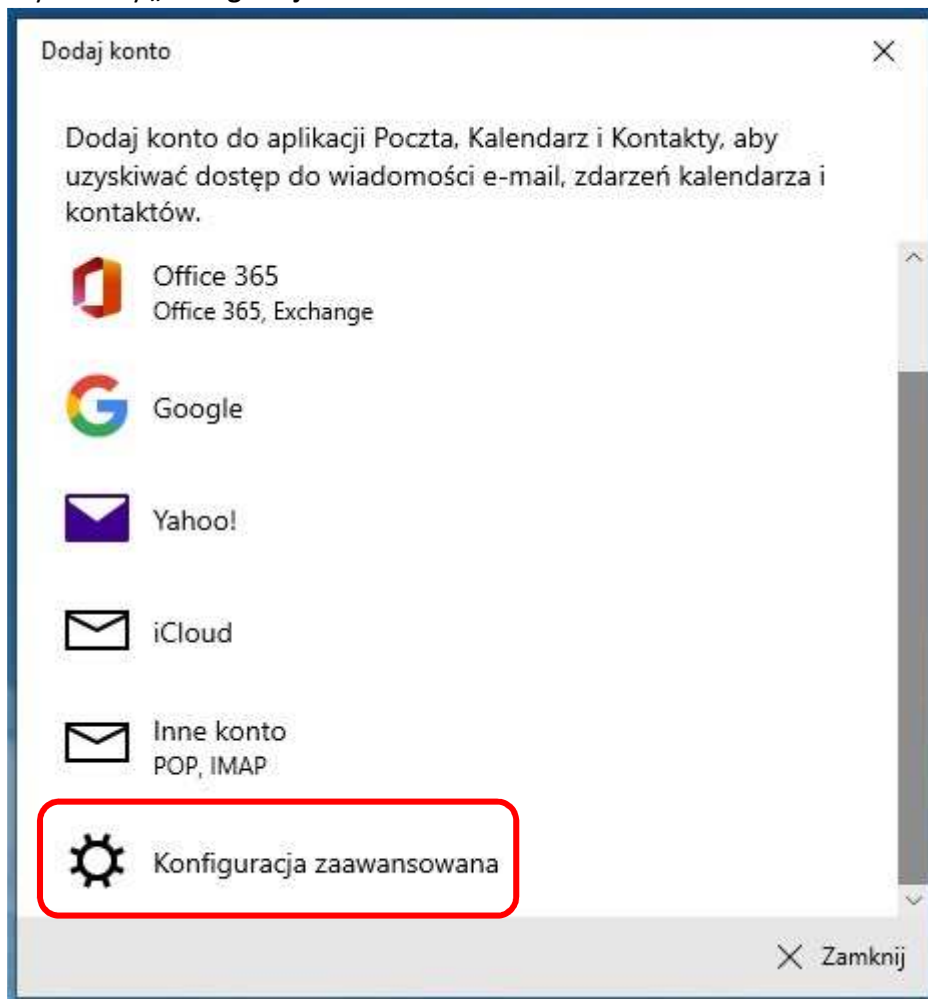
Dodaj konto

Dodaj konto do aplikacji Poczta, Kalendarz i Kontakty, aby uzyskiwać dostęp do wiadomości e-mail, zdarzeń kalendarza i kontaktów.

Office 365
Office 365, Exchange

Google

Yahoo!

iCloud

Inne konto
POP, IMAP

Konfiguracja zaawansowana

Zamknij